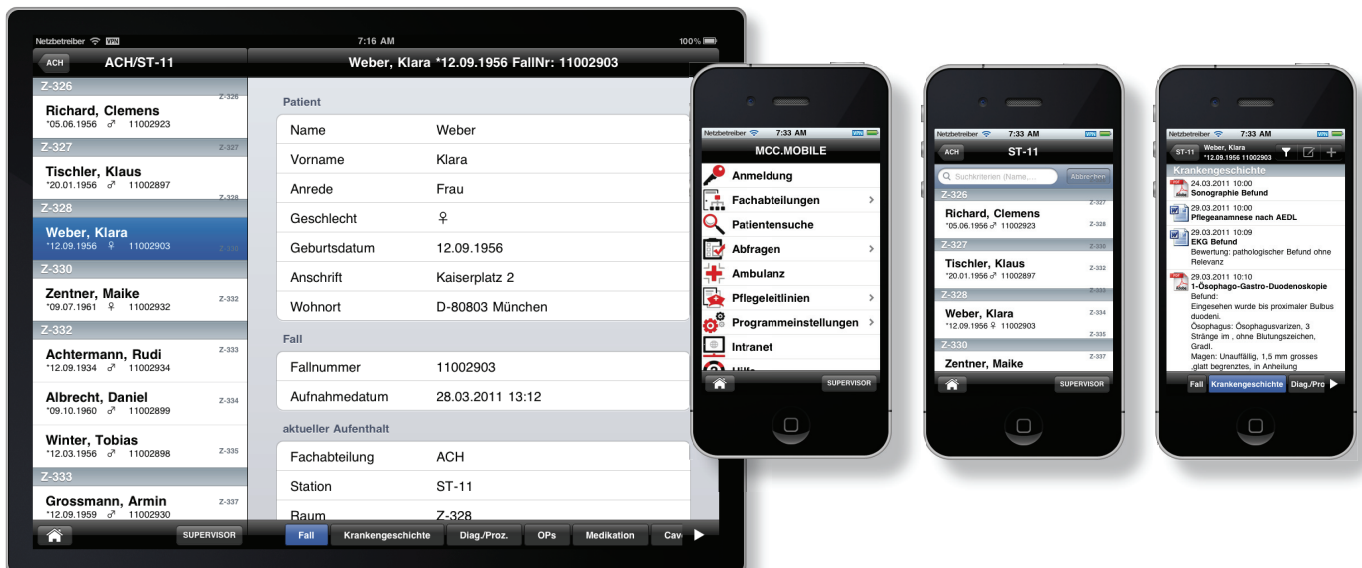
Netzbetreiber VPN 7:16 AM 100%

ACH ACH/ST-11

Weber, Klara *12.09.1956 FallNr: 11002903

Z-326
Richard, Clemens
*05.06.1956 ♂ 11002923 Z-326

Z-327
Tischler, Klaus
*20.01.1956 ♂ 11002897 Z-328

Z-328
Weber, Klara
*12.09.1956 ♀ 11002903 Z-328

Z-330
Zentner, Maike
*09.07.1961 ♀ 11002932 Z-332

Z-332
Achtermann, Rudi
*12.09.1934 ♂ 11002934 Z-333

Albrecht, Daniel
*09.10.1960 ♂ 11002899 Z-334

Winter, Tobias
*12.03.1956 ♂ 11002898 Z-335

Z-333
Grossmann, Armin
*12.09.1959 ♂ 11002930 Z-337

SUPERVISOR

Patient

| Name | Weber |
|---|---|
| Vorname | Klara |
| Anrede | Frau |
| Geschlecht | ♀ |
| Geburtsdatum | 12.09.1956 |
| Anschrift | Kaiserplatz 2 |
| Wohnort | D-80803 München |

Fall

| Fallnummer | 11002903 |
|---|---|
| Aufnahmedatum | 28.03.2011 13:12 |

aktueller Aufenthalt

| Fachabteilung | ACH |
|---|---|
| Station | ST-11 |
| Raum | Z-328 |

Fall Krankengeschichte Diag./Proz. OPs Medikation Cav

Netzbetreiber 7:33 AM VPN
MCC.MOBILE
Anmeldung
Fachabteilungen
Patientensuche
Abfragen
Ambulanz
Pflegeleitlinien
Programmeinstellungen
Intranet
Hilfe
SUPERVISOR

Netzbetreiber 7:33 AM VPN
ACH ST-11
Suchkriterien (Name, Abbrechen
Z-326
Richard, Clemens
*05.06.1956 ♂ 11002923 Z-327 Z-328
Z-327
Tischler, Klaus
*20.01.1956 ♂ 11002897 Z-332
Z-328
Weber, Klara
*12.09.1956 ♀ 11002903 Z-334 Z-335
Z-330
Zentner, Maike Z-337
SUPERVISOR

Netzbetreiber 7:33 AM VPN
ST-11 Weber, Klara *12.09.1956 11002903
Krankengeschichte
24.03.2011 10:00
Sonographie Befund
29.03.2011 10:00
Pflegeanamnese nach AEDL
29.03.2011 10:09
EKG Befund
Bewertung: pathologischer Befund ohne Relevanz
29.03.2011 10:10
1-Ösophago-Gastro-Duodenoskopie
Befund:
Eingesehen wurde bis proximaler Bulbus duodeni.
Ösophagus: Ösophagusvarizen, 3 Stränge im , ohne Blutungszeichen, Gradl.
Magen: Unauffällig, 1,5 mm grosses ,glatt begrenztes, in Anheilung
Fall Krankengeschichte Diag./Pro